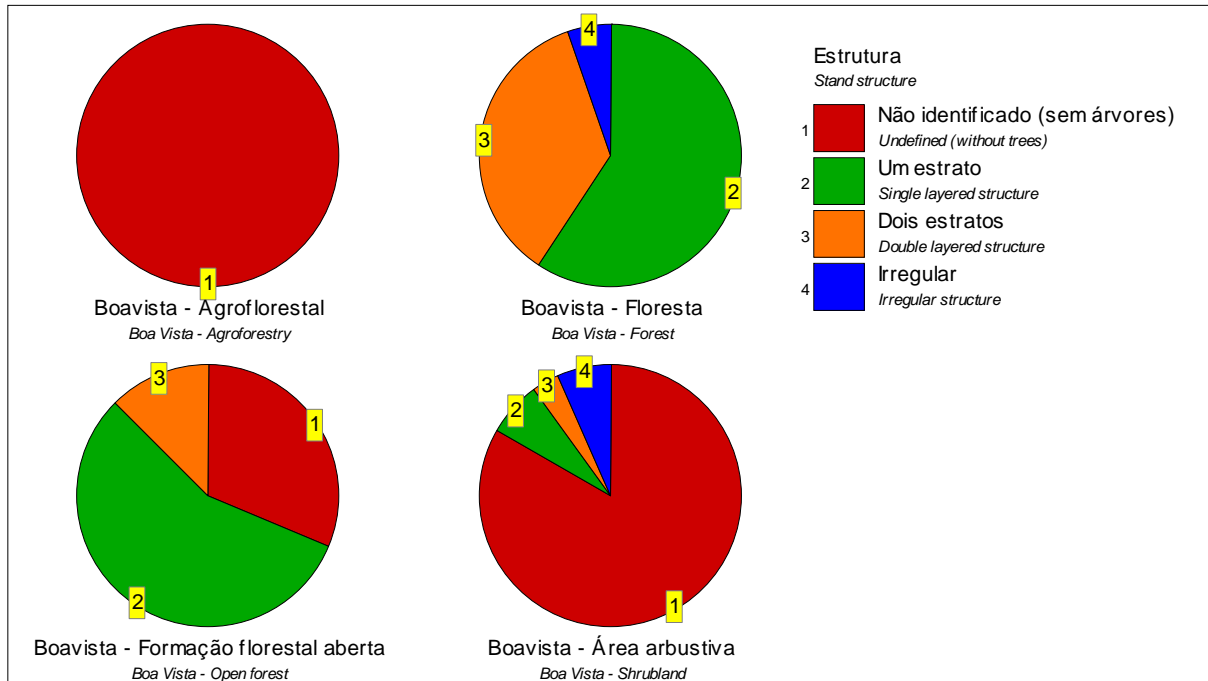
1
Boavista - Agroflorestal
Boa Vista - Agroforestry

4
3
2
Boavista - Floresta
Boa Vista - Forest

Estrutura
Stand structure

1 Não identificado (sem árvores)
Undefined (without trees)
2 Um estrato
Single layered structure
3 Dois estratos
Double layered structure
4 Irregular
Irregular structure

3
1
2
Boavista - Formação florestal aberta
Boa Vista - Open forest

2
3
4
1
Boavista - Área arbustiva
Boa Vista - Shrubland